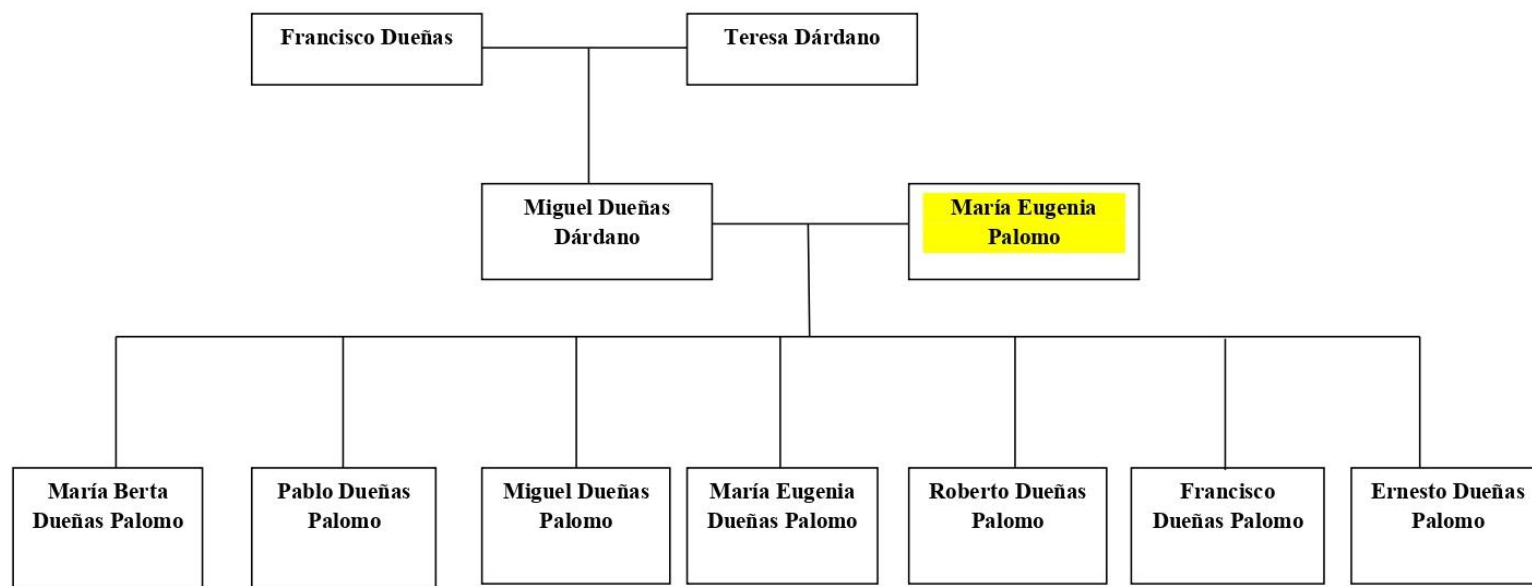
Francisco Dueñas

Teresa Dárdano

Miguel Dueñas Dárdano

María Eugenia Palomo

María Berta Dueñas Palomo

Pablo Dueñas Palomo

Miguel Dueñas Palomo

María Eugenia Dueñas Palomo

Roberto Dueñas Palomo

Francisco Dueñas Palomo

Ernesto Dueñas Palomo